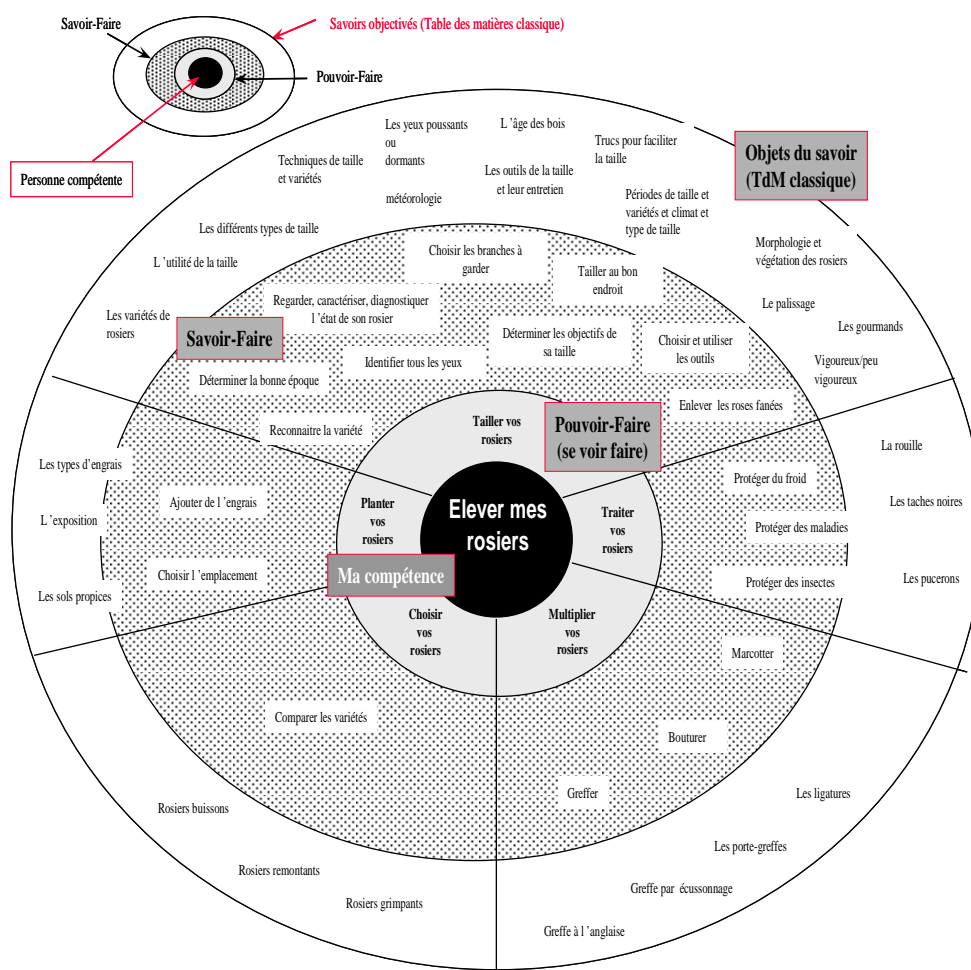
Savoir-Faire

Savoirs objectivés (Table des matières classique)

Pouvoir-Faire

Personne compétente

Les yeux poussants ou dormants

L 'âge des bois

Trucs pour faciliter la taille

Techniques de taille et variétés

Les outils de la taille et leur entretien

météorologie

Périodes de taille et variétés et climat et type de taille

Objets du savoir (TdM classique)

Les différents types de taille

L 'utilité de la taille

Choisir les branches à garder

Tailler au bon endroit

Morphologie et végétation des rosiers

Regarder, caractériser, diagnostiquer l 'état de son rosier

Le palissage

Les variétés de rosiers

Savoir-Faire

Déterminer les objectifs de sa taille

Choisir et utiliser les outils

Les gourmands

Identifier tous les yeux

Vigoureux/peu vigoureux

Déterminer la bonne époque

Enlever les roses fanées

Reconnaitre la variété

Tailler vos rosiers

Pouvoir-Faire (se voir faire)

La rouille

Les types d'engrais

Protéger du froid

Ajouter de l 'engrais

Planter vos rosiers

Elever mes rosiers

Traiter vos rosiers

Les taches noires

L 'exposition

Protéger des maladies

Choisir l 'emplacement

Ma compétence

Protéger des insectes

Les pucerons

Les sols propices

Choisir vos rosiers

Multiplier vos rosiers

Marcotter

Comparer les variétés

Bouturer

Greffer

Les ligatures

Rosiers buissons

Les porte-greffes

Rosiers remontants

Greffe par écussonnage

Rosiers grimpants

Greffe à l 'anglaise